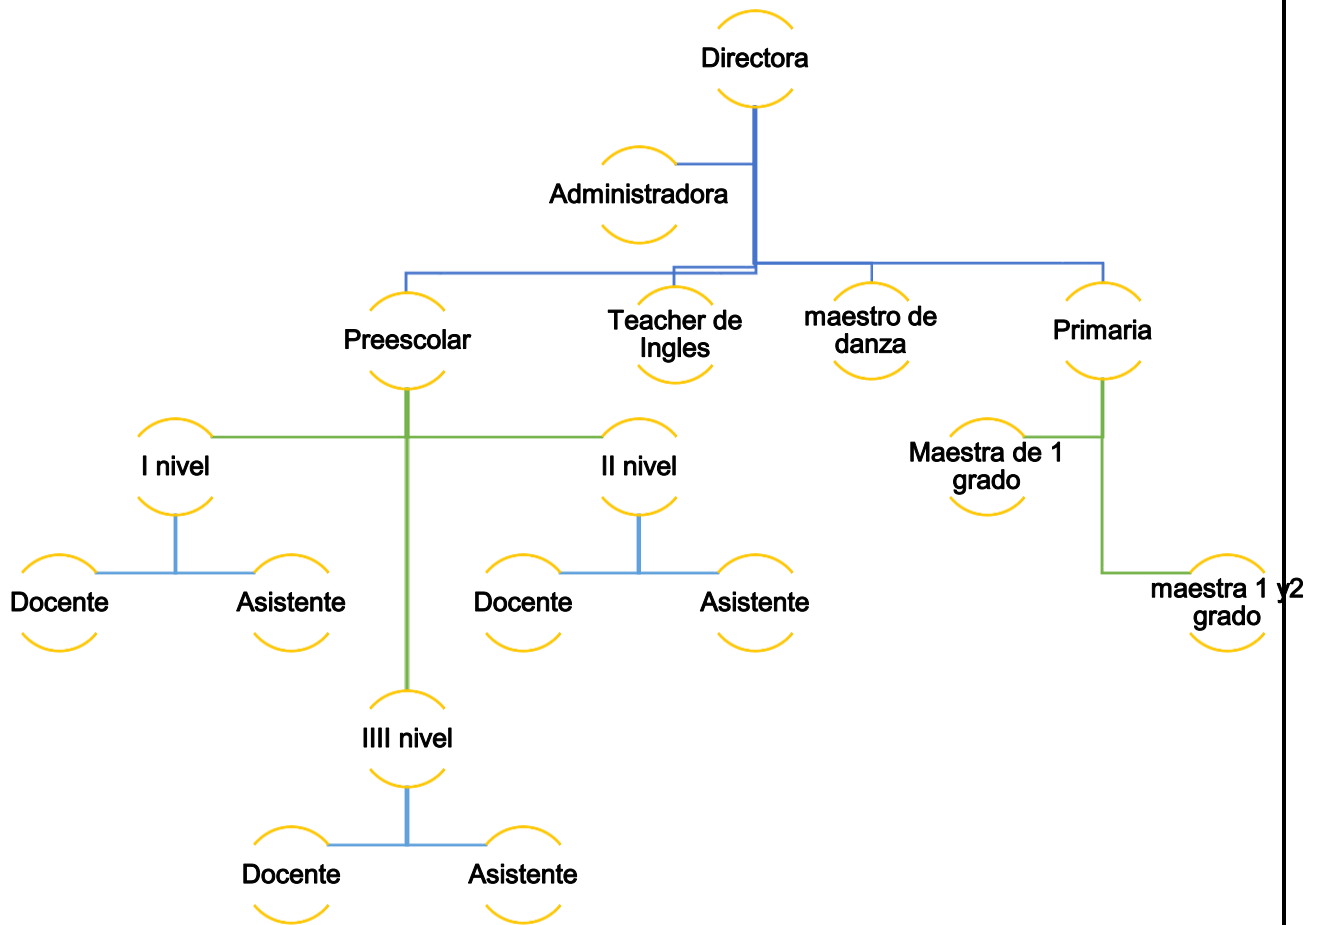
Directora

Administradora

Preescolar

Teacher de Ingles

maestro de danza

Primaria

I nivel

II nivel

Maestra de 1 grado

Docente

Asistente

Docente

Asistente

maestra 1 y2 grado

IIII nivel

Docente

Asistente